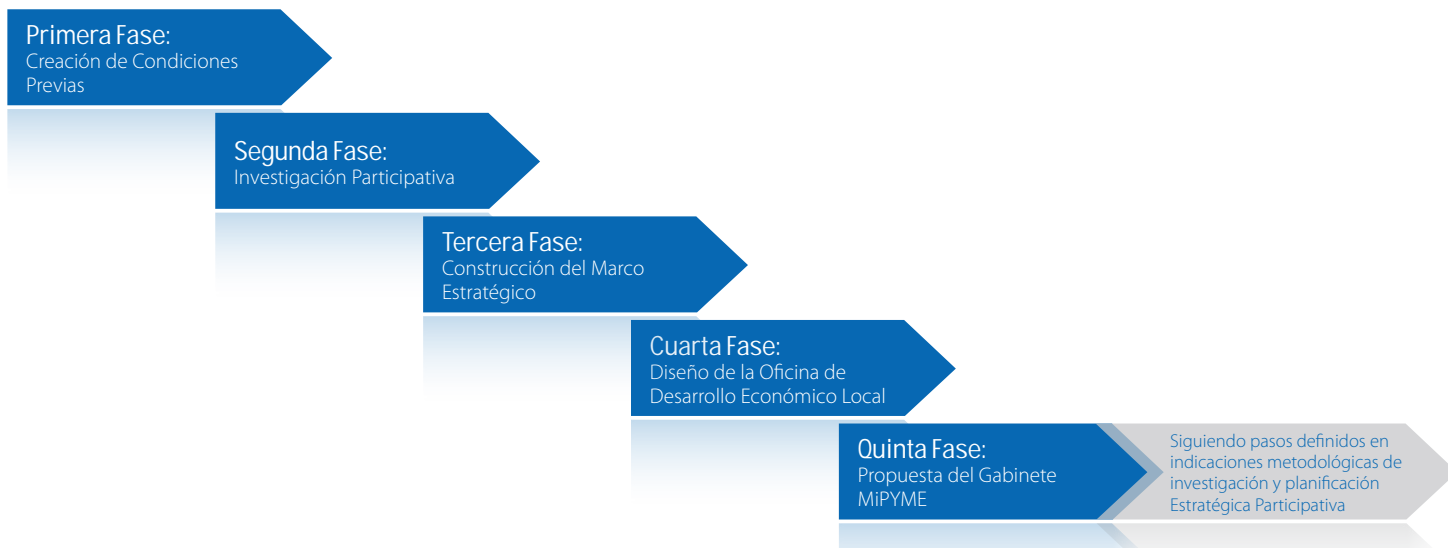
Primera Fase:
Creación de Condiciones Previas

Segunda Fase:
Investigación Participativa

Tercera Fase:
Construcción del Marco Estratégico

Cuarta Fase:
Diseño de la Oficina de Desarrollo Económico Local

Quinta Fase:
Propuesta del Gabinete MiPYME

Siguiendo pasos definidos en indicaciones metodológicas de investigación y planificación Estratégica Participativa